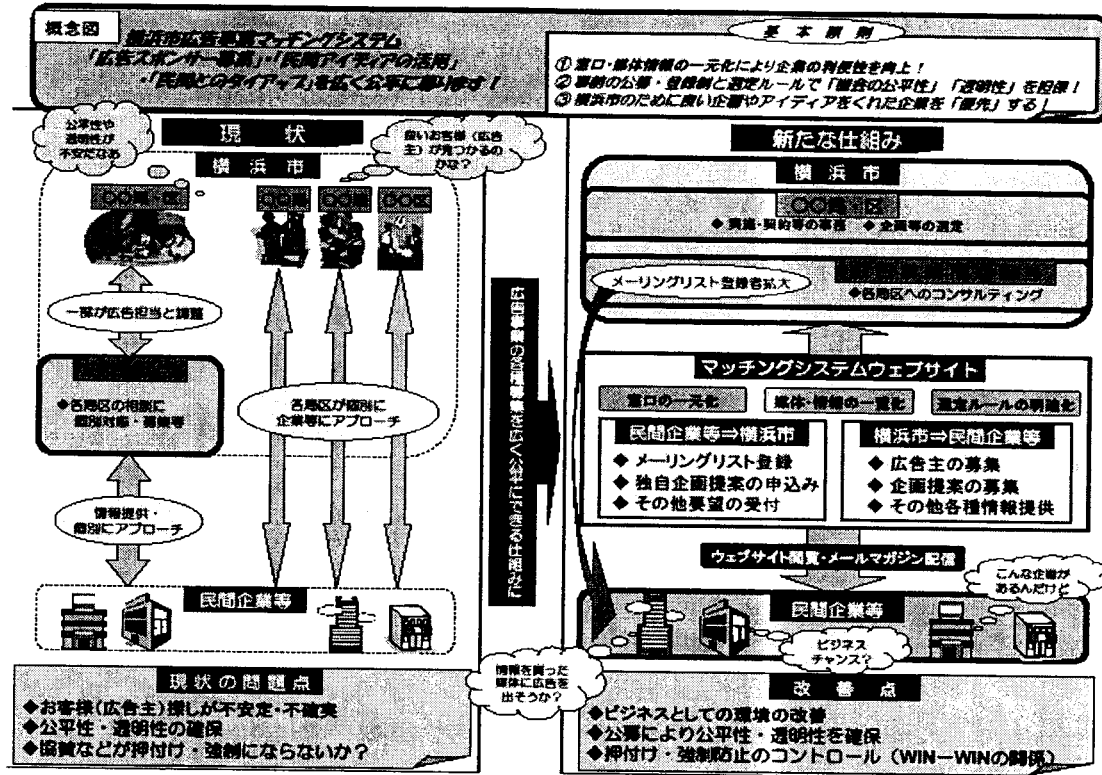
概念図

横浜市広告事業マッチングシステム
「広告スポンサー募集」・「民間アイディアの活用」
・「民間とのタイアップ」を広く公平に募ります！

基本原則
① 窓口・媒体情報の一元化により企業の利便性を向上！
② 事前の公募・登録制と選定ルールで「機会の公平性」「透明性」を担保！
③ 横浜市のために良い企画やアイディアをくれた企業を「優先」する！

公平性や透明性が不安だなあ

現状

良いお客様（広告主）が見つかるのかな？

横浜市

○○局・区

○○局

○○局

○○局

一部が広告担当と調整

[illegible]

◆各局区の相談に個別対応・調整等

各局区が個別に企業等にアプローチ

情報提供・個別にアプローチ

民間企業等

広告事業の各種情報等を広く公平にできる仕組みに

新たな仕組み

横浜市

○○局・区
◆ 実施・契約等の事務 ◆ 企画等の選定

メーリングリスト登録者拡大

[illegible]
◆各局区へのコンサルティング

マッチングシステムウェブサイト

窓口の一元化

媒体・情報の一覧化

選定ルールの明確化

民間企業等⇒横浜市
◆ メーリングリスト登録
◆ 独自企画提案の申込み
◆ その他要望の受付

横浜市⇒民間企業等
◆ 広告主の募集
◆ 企画提案の募集
◆ その他各種情報提供

ウェブサイト閲覧・メールマガジン配信

こんな企画があるんだけど

民間企業等

ビジネスチャンス？

現状の問題点
◆お客様（広告主）探しが不安定・不確実
◆公平性・透明性の確保
◆協賛などが押付け・強制にならないか？

情報を見った媒体に広告を出そうか？

改善点
◆ビジネスとしての環境の改善
◆公募により公平性・透明性を確保
◆押付け・強制防止のコントロール（WIN－WINの関係）